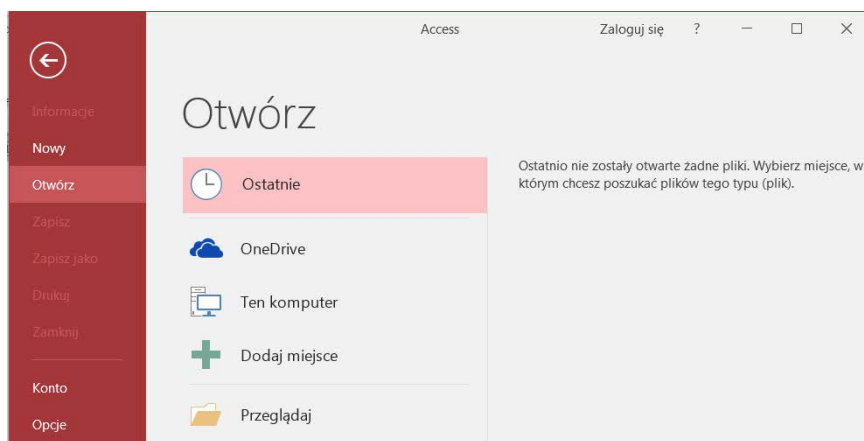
Access

Zaloguj się ?

Informacje

Nowy

Otwórz

Zapisz

Zapisz jako

Drukuj

Zamknij

Konto

Opcje

Otwórz

Ostatnie

OneDrive

Ten komputer

Dodaj miejsce

Przeglądaj

Ostatnio nie zostały otwarte żadne pliki. Wybierz miejsce, w którym chcesz poszukać plików tego typu (plik).